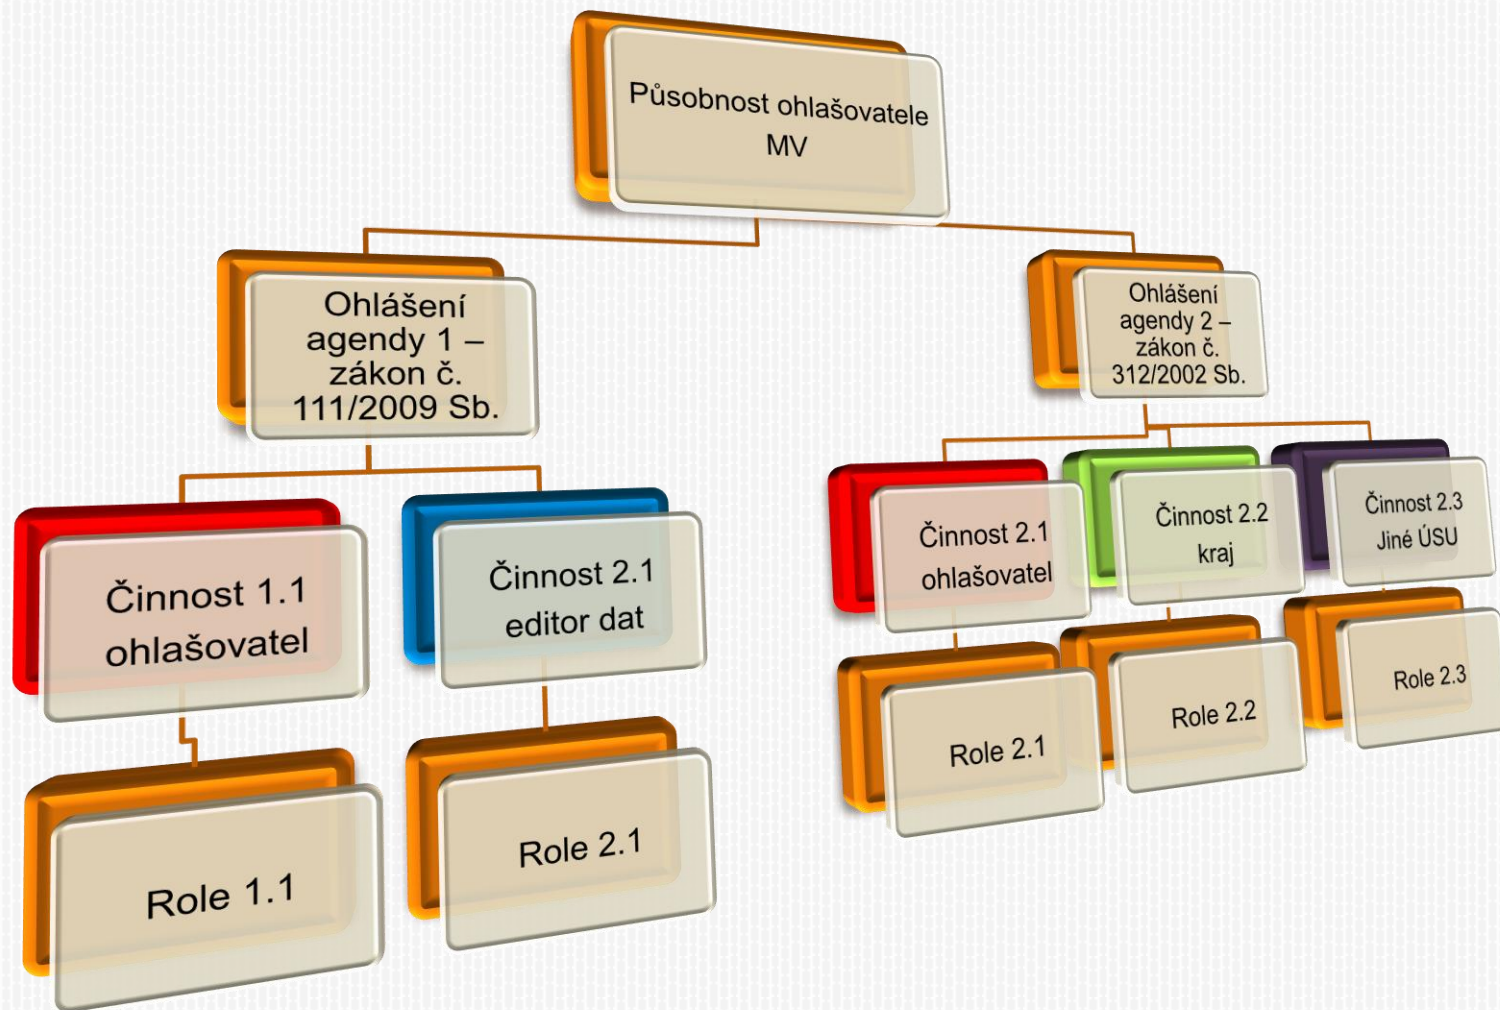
Působnost ohlašovatele MV

Ohlášení agendy 1 – zákon č. 111/2009 Sb.

Činnost 1.1 ohlašovatel

Role 1.1

Činnost 2.1 editor dat

Role 2.1

Ohlášení agendy 2 – zákon č. 312/2002 Sb.

Činnost 2.1 ohlašovatel

Role 2.1

Činnost 2.2 kraj

Role 2.2

Činnost 2.3 Jiné ÚSU

Role 2.3